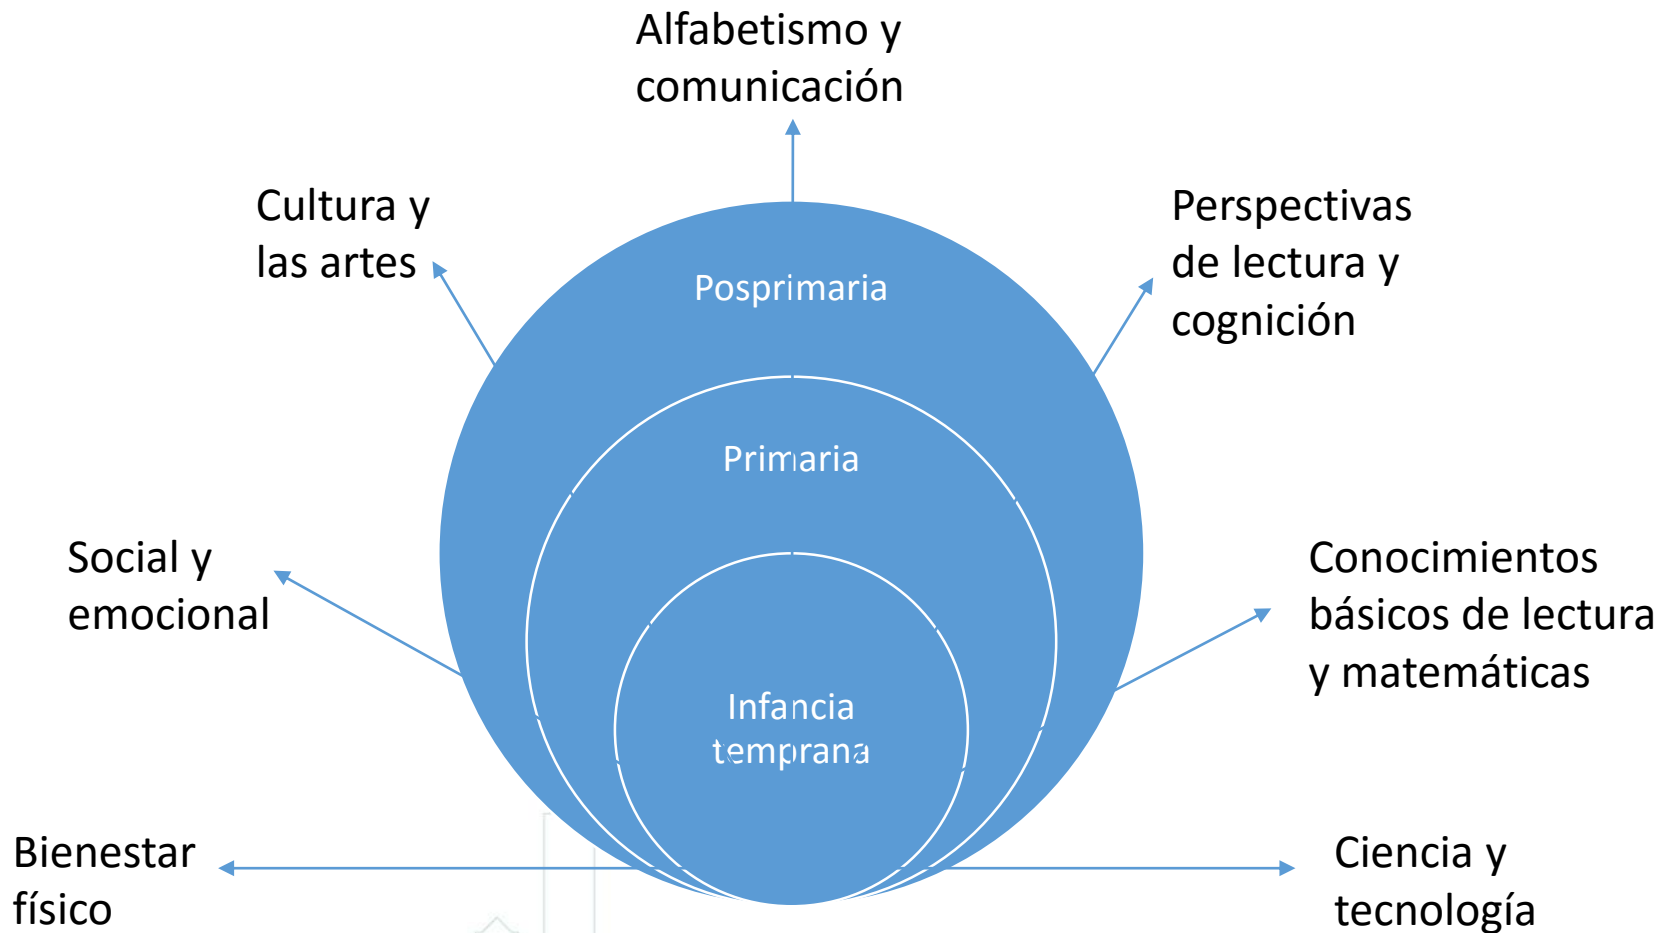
Alfabetismo y comunicación

Cultura y las artes

Perspectivas de lectura y cognición

Posprimaria

Primaria

Infancia temprana

Social y emocional

Conocimientos básicos de lectura y matemáticas

Bienestar físico

Ciencia y tecnología